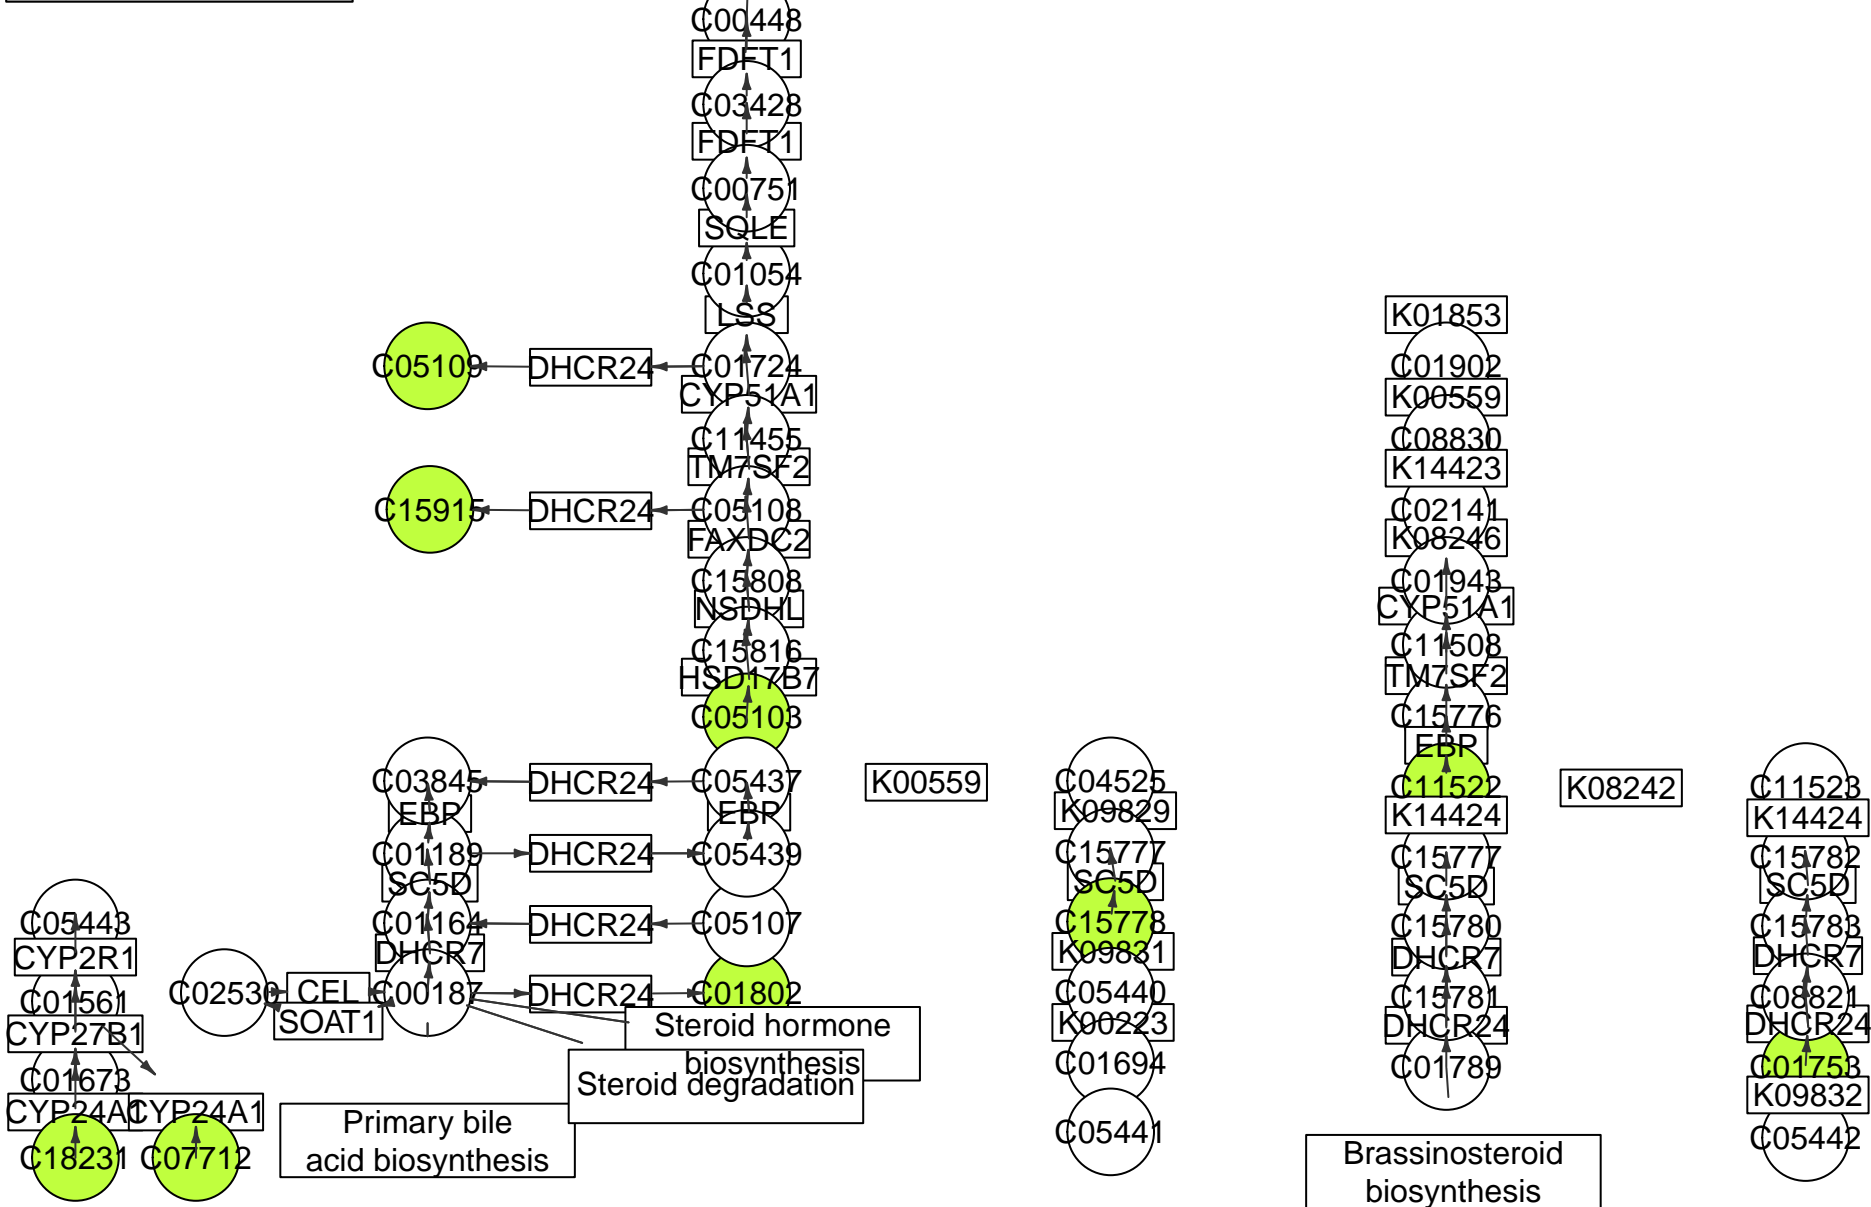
C00448
FDFT1
C03428
FDFT1
C00751
SQLE
C01054
LSS
C05109
DHCR24
C01724
CYP51A1
C11455
TM7SF2
C15915
DHCR24
C05108
FAXDC2
C15808
NSDHL
C15816
HSD17B7
C05103
C03845
DHCR24
C05437
K00559
EBP
EBP
C01189
DHCR24
C05439
SC5D
C01164
DHCR24
C05107
DHCR7
C02530
CEL
C00187
DHCR24
C01802
SOAT1
Steroid hormone biosynthesis
Steroid degradation
Primary bile acid biosynthesis
C05443
CYP2R1
C01561
CYP27B1
C01673
CYP24A1
CYP24A1
C18231
C07712
C04525
K09829
C15777
SC5D
C15778
K09831
C05440
K00223
C01694
C05441
K01853
C01902
K00559
C08830
K14423
C02141
K08246
C01943
CYP51A1
C11508
TM7SF2
C15776
EBP
C11522
K08242
K14424
C15777
SC5D
C15780
DHCR7
C15781
DHCR24
C01789
Brassinosteroid biosynthesis
C11523
K14424
C15782
SC5D
C15783
DHCR7
C08821
DHCR24
C01753
K09832
C05442